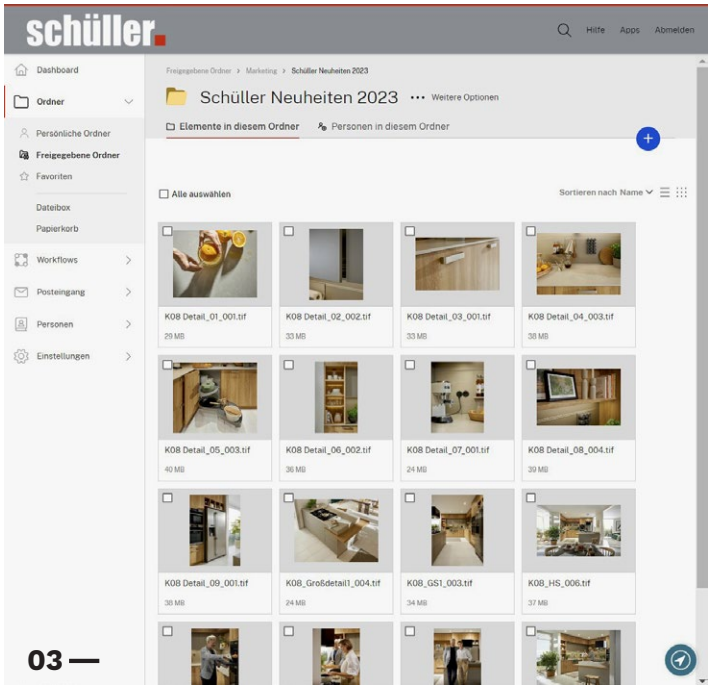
schüller.

Hilfe Apps Abmelden

Dashboard

Ordner

Persönliche Ordner

Freigegebene Ordner

Favoriten

Dateibox

Papierkorb

Workflows

Posteingang

Personen

Einstellungen

Freigegebene Ordner > Marketing > Schüller Neuheiten 2023

Schüller Neuheiten 2023 ··· Weitere Optionen

Elemente in diesem Ordner

Personen in diesem Ordner

Alle auswählen

Sortieren nach Name

K08 Detail_01_001.tif
29 MB

K08 Detail_02_002.tif
33 MB

K08 Detail_03_001.tif
33 MB

K08 Detail_04_003.tif
38 MB

K08 Detail_05_003.tif
40 MB

K08 Detail_06_002.tif
36 MB

K08 Detail_07_001.tif
24 MB

K08 Detail_08_004.tif
39 MB

K08 Detail_09_001.tif
38 MB

K08_Großdetail1_004.tif
24 MB

K08_GS1_003.tif
34 MB

K08_HS_006.tif
37 MB

03 —